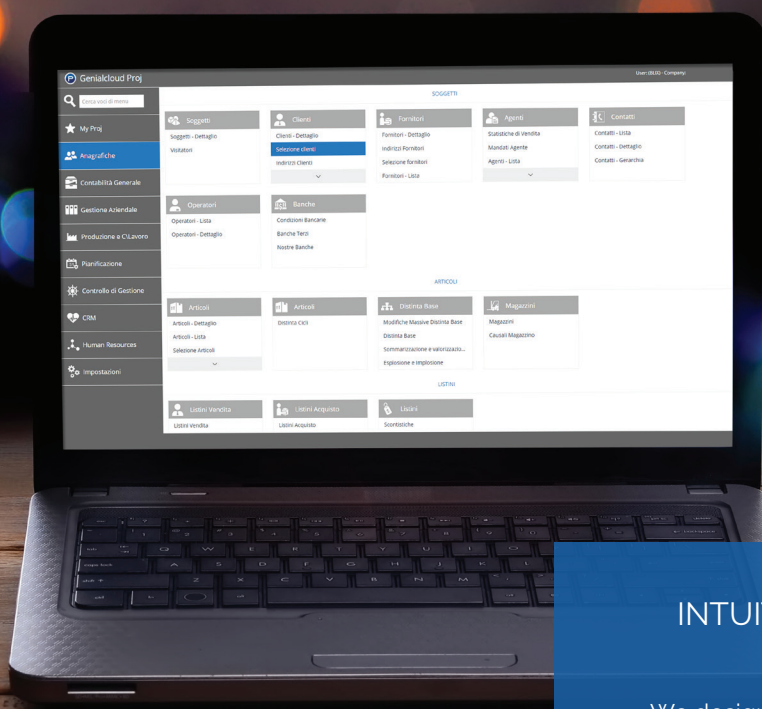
Genialcloud Proj

User: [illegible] - Company

Cerca voci di menu

My Proj

Anagrafiche

Contabilità Generale

Gestione Aziendale

Produzione e C/Lavoro

Pianificazione

Controllo di Gestione

CRM

Human Resources

Impostazioni

SOGGETTI

Soggetti
Soggetti - Dettaglio
Visitatori

Clienti
Clienti - Dettaglio
Selezione clienti
Indirizzi Clienti

Fornitori
Fornitori - Dettaglio
Indirizzi Fornitori
Selezione fornitori
Fornitori - Lista

Agenti
Statistiche di Vendita
Mandati Agente
Agenti - Lista

Contatti
Contatti - Lista
Contatti - Dettaglio
Contatti - Gerarchia

Operatori
Operatori - Lista
Operatori - Dettaglio

Banche
Condizioni Bancarie
Banche Terzi
Nostre Banche

ARTICOLI

Articoli
Articoli - Dettaglio
Articoli - Lista
Selezione Articoli

Articoli
Distinta Cicli

Distinta Base
Modifiche Massive Distinta Base
Distinta Base
Sommarizzazione e valorizzazio...
Esplosione e Implosione

Magazzini
Magazzini
Causali Magazzino

LISTINI

Listini Vendita
Listini Vendita

Listini Acquisto
Listini Acquisto

Listini
Scontistiche

INTUI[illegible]

We design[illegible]